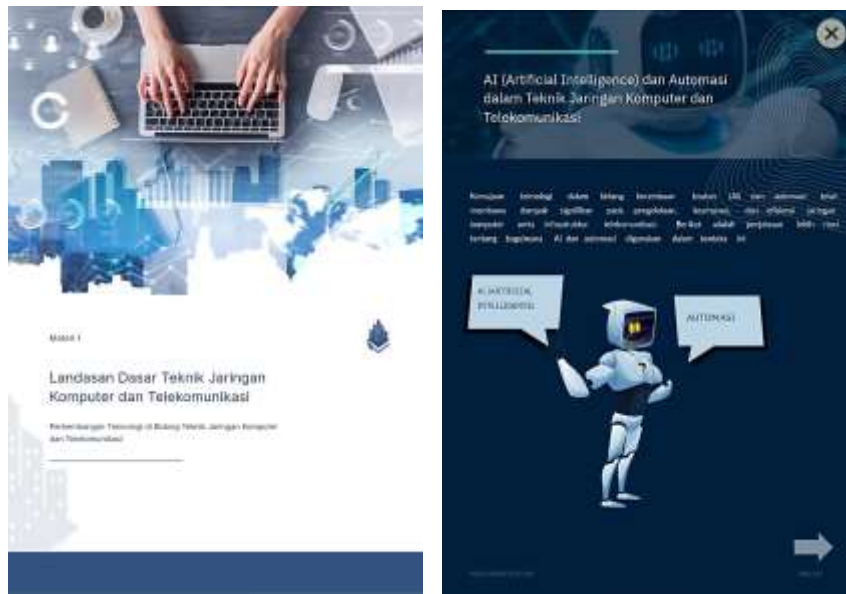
Modul 1

Landasan Dasar Teknik Jaringan Komputer dan Telekomunikasi

Perkembangan Teknologi di Bidang Teknik Jaringan Komputer dan Telekomunikasi

AI (Artificial Intelligence) dan Automasi dalam Teknik Jaringan Komputer dan Telekomunikasi

Kemajuan teknologi dalam bidang kecerdasan buatan (AI) dan automasi telah membawa dampak signifikan pada pengelolaan, keamanan, dan efisiensi jaringan komputer serta infrastruktur telekomunikasi. Berikut adalah penjelasan lebih rinci tentang bagaimana AI dan automasi digunakan dalam konteks ini:

AI (ARTIFICIAL INTELLIGENCE)

AUTOMASI

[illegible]

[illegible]